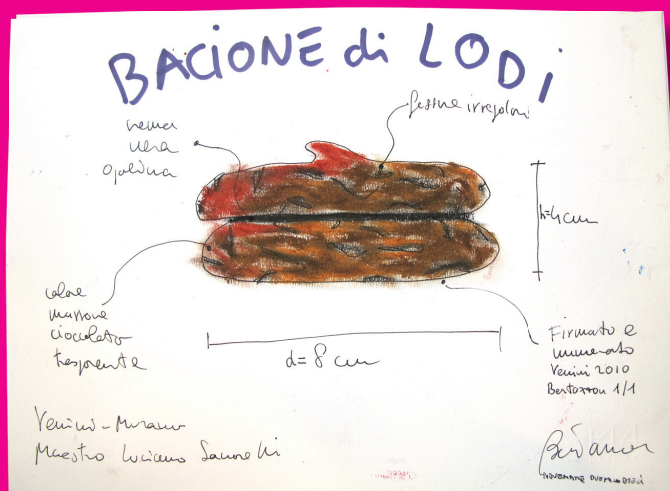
BACIONE di LODI

crema vera gialla

forme irregolari

h=4cm

colore marrone cioccolato trasparente

d = 8 cm

Firmato e numerato Venini 2010 Bertozzon 1/1

Venini - Murano
Maestro Luciano Sannelli

Bertozzon